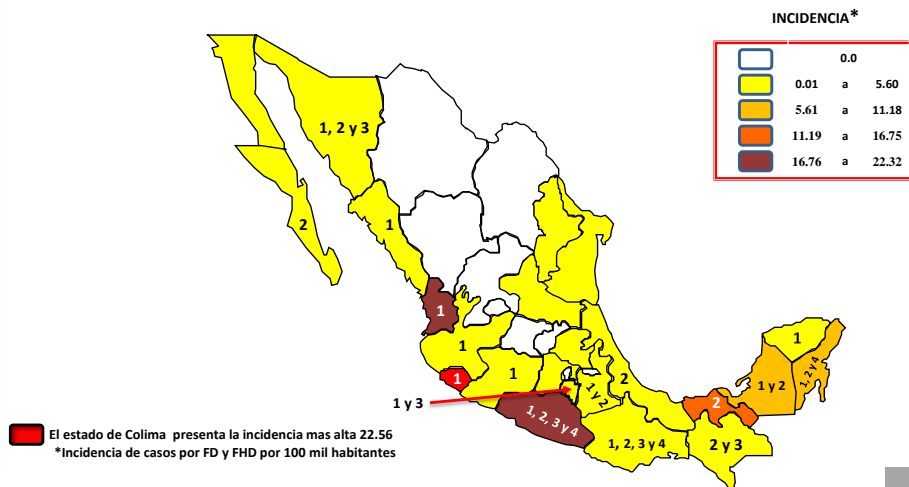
INCIDENCIA*

| | | |
|---|---|---|
| | 0.0 | |
| 0.01 | a | 5.60 |
| 5.61 | a | 11.18 |
| 11.19 | a | 16.75 |
| 16.76 | a | 22.32 |

1, 2 y 3

2

1

1

1

1

1

1 y 3

1, 2, 3 y 4

1 y 2

2

1, 2, 3 y 4

2 y 3

2

1 y 2

1, 2 y 4

1

El estado de Colima presenta la incidencia mas alta 22.56

*Incidencia de casos por FD y FHD por 100 mil habitantes